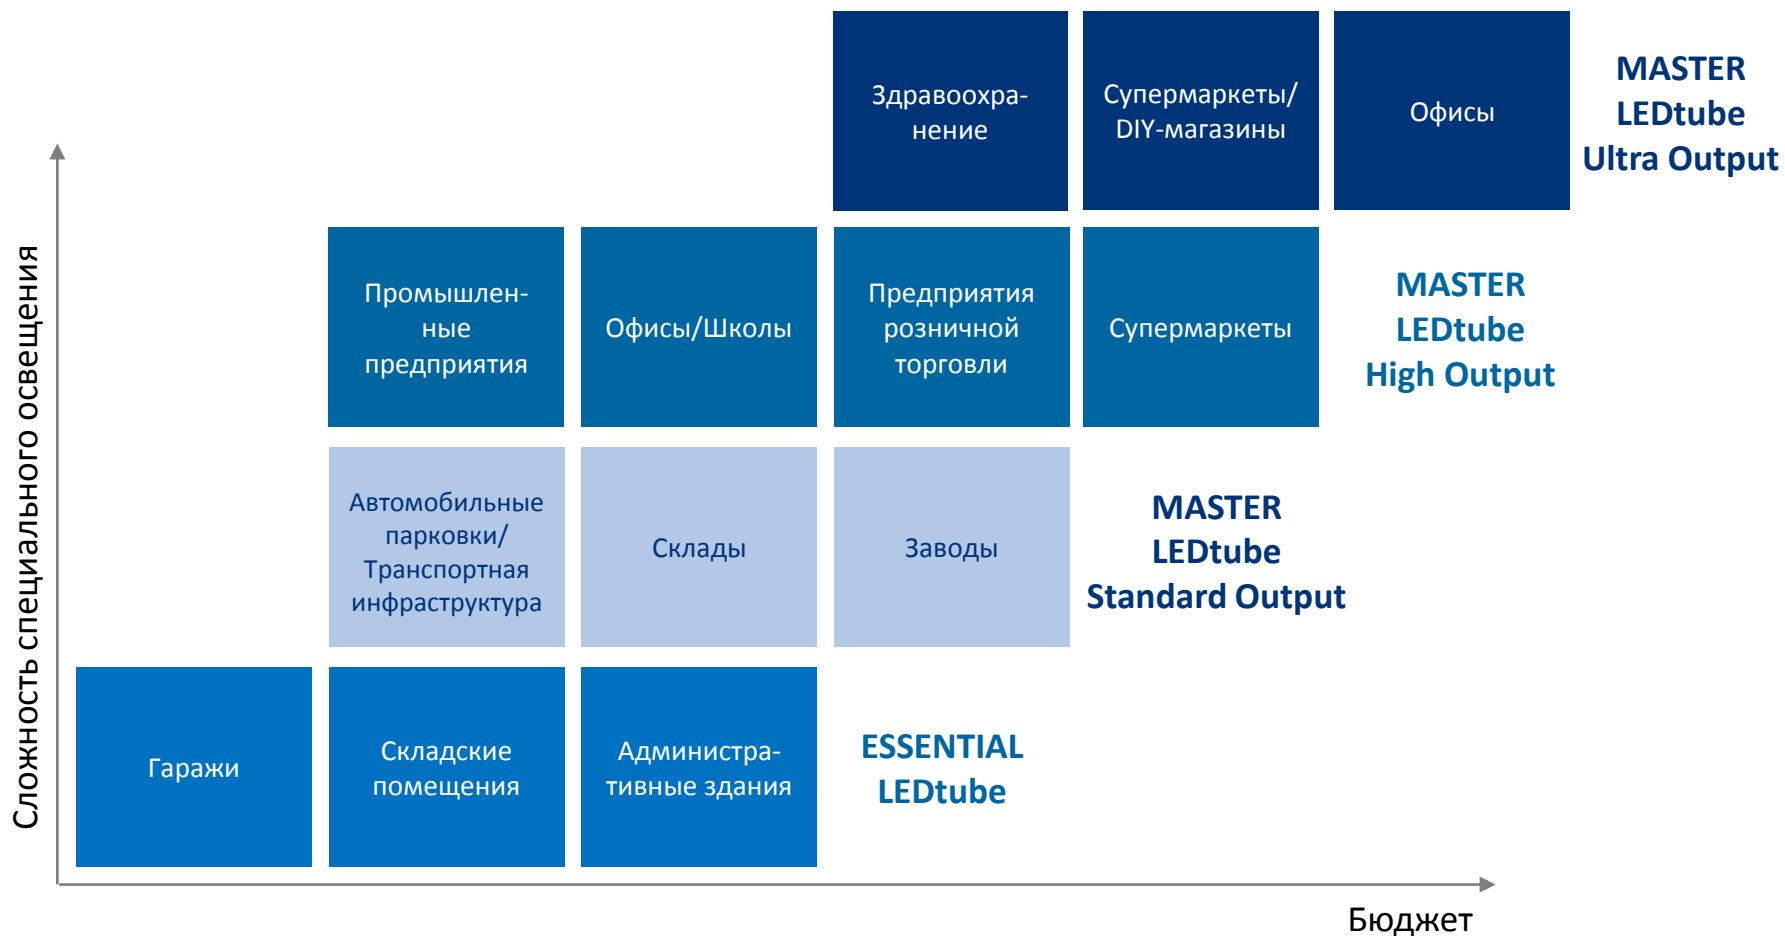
Здравоохранение

Супермаркеты/ DIY-магазины

Офисы

MASTER LEDtube Ultra Output

Промышленные предприятия

Офисы/Школы

Предприятия розничной торговли

Супермаркеты

MASTER LEDtube High Output

Автомобильные парковки/ Транспортная инфраструктура

Склады

Заводы

MASTER LEDtube Standard Output

Гаражи

Складские помещения

Административные здания

ESSENTIAL LEDtube

Сложность специального освещения

Бюджет